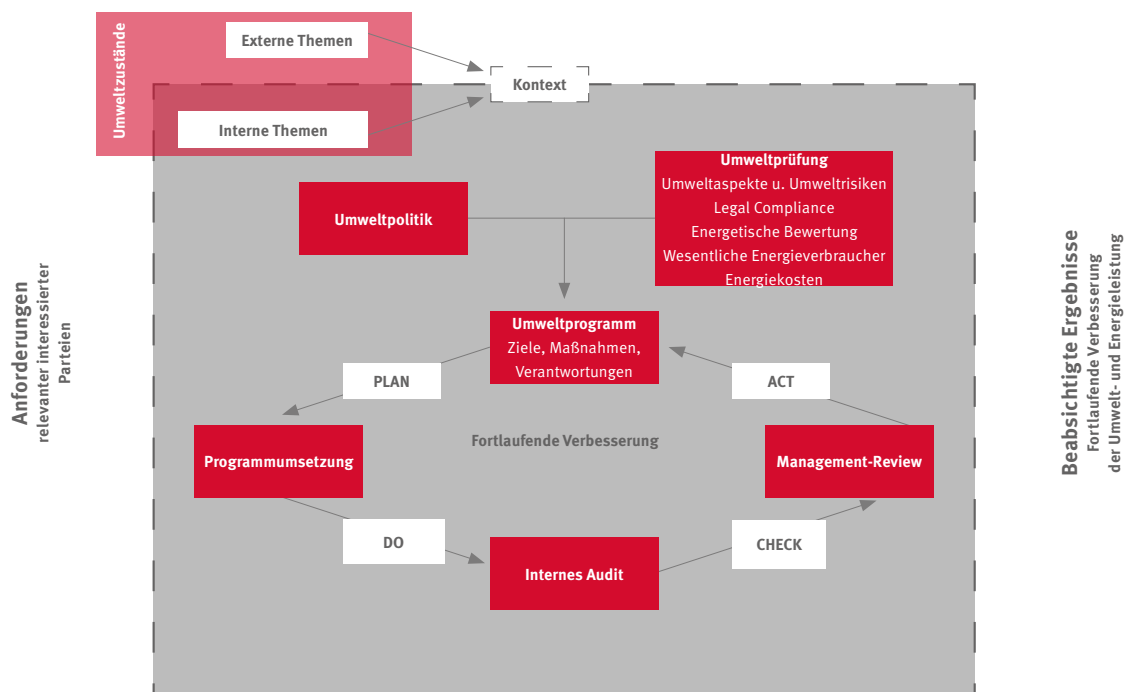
Umweltzustände

Externe Themen

Interne Themen

Kontext

Anforderungen
relevanter interessierter Parteien

Umweltpolitik

Umweltprüfung
Umweltaspekte u. Umweltrisiken
Legal Compliance
Energetische Bewertung
Wesentliche Energieverbraucher
Energiekosten

Umweltprogramm
Ziele, Maßnahmen, Verantwortungen

PLAN

ACT

Fortlaufende Verbesserung

Programmumsetzung

Management-Review

DO

Internes Audit

CHECK

Beabsichtigte Ergebnisse
Fortlaufende Verbesserung
der Umwelt- und Energieleistung